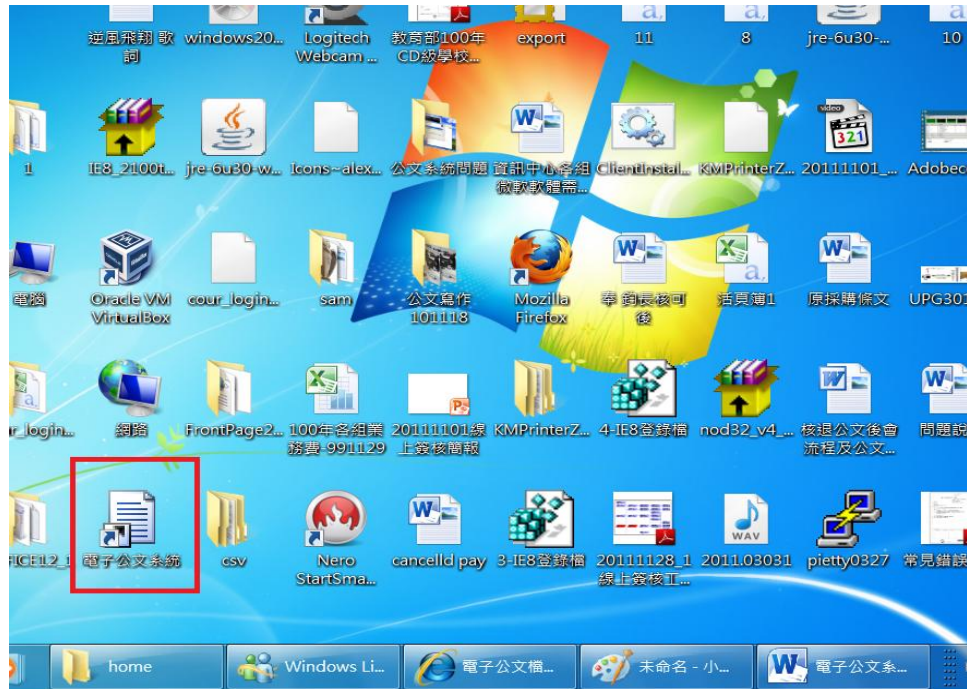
逆風飛翔 歌詞 windows20... Logitech Webcam ... 教育部100年CD級學校... export 11 8 jre-6u30-... 10

1 IE8_2100t... jre-6u30-w... Icons~alex... 公文系統問題 資訊中心各組微軟軟體需... ClientInstal... KMPrinterZ... 20111101_... Adobe

電腦 Oracle VM VirtualBox cour_login... sam 公文寫作 101118 Mozilla Firefox 奉 鈞長核可後 活頁簿1 原採購條文 UPG30

r_login... 網路 FrontPage2... 100年各組業務費-991129 20111101線上簽核簡報 KMPrinterZ... 4-IE8登錄檔 nod32_v4_... 核退公文後會流程及公文... 問題說

FICE12_1 電子公文系統 csv Nero StartSma... cancelld pay 3-IE8登錄檔 20111128_1線上簽核工... 2011.03031 pietty0327 常見錯誤

home Windows Li... 電子公文檔... 未命名 - 小... 電子公文系...